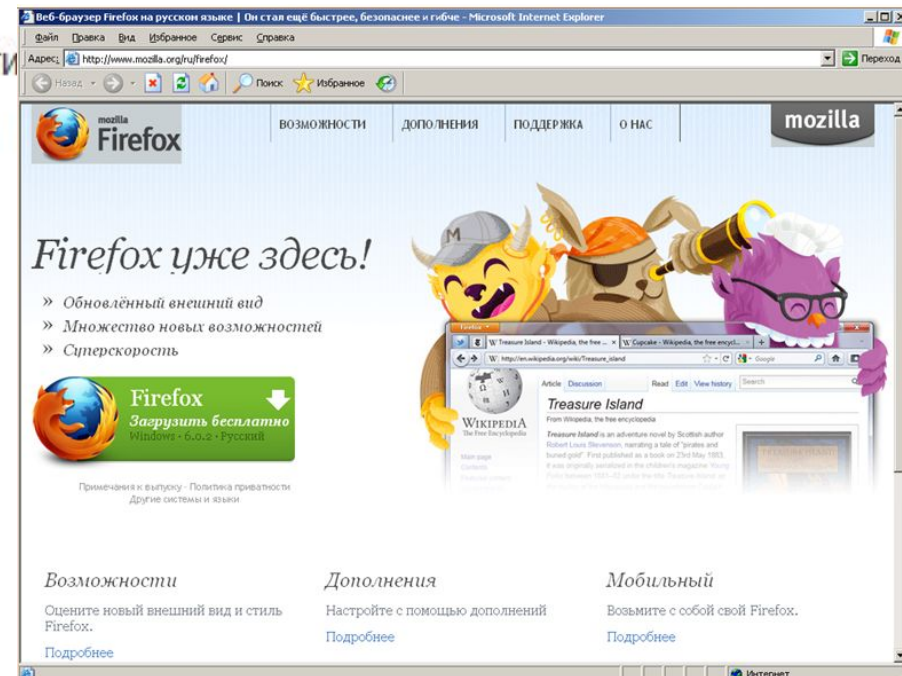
Веб-браузер Firefox на русском языке | Он стал ещё быстрее, безопаснее и гибче - Microsoft Internet Explorer

Файл Правка Вид Избранное Сервис Справка

Адрес: http://www.mozilla.org/ru/firefox/

Переход

Назад Поиск Избранное

mozilla Firefox

ВОЗМОЖНОСТИ ДОПОЛНЕНИЯ ПОДДЕРЖКА О НАС

mozilla

Firefox уже здесь!

» Обновлённый внешний вид
» Множество новых возможностей
» Суперскорость

Firefox
Загрузить бесплатно
Windows · 6.0.2 · Русский

Примечания к выпуску · Политика приватности
Другие системы и языки

Firefox
Treasure Island - Wikipedia, the free ...
Cupcake - Wikipedia, the free encycl...
http://en.wikipedia.org/wiki/Treasure_island
Google
Article Discussion Read Edit View history Search
WIKIPEDIA The Free Encyclopedia
Treasure Island
From Wikipedia, the free encyclopedia
Treasure Island is an adventure novel by Scottish author Robert Louis Stevenson, narrating a tale of "pirates and buried gold". First published as a book on 23rd May 1883, it was originally serialized in the children's magazine Young
Main page
Contents

Возможности
Оцените новый внешний вид и стиль Firefox.
Подробнее

Дополнения
Настройте с помощью дополнений
Подробнее

Мобильный
Возьмите с собой свой Firefox.
Подробнее

Интернет